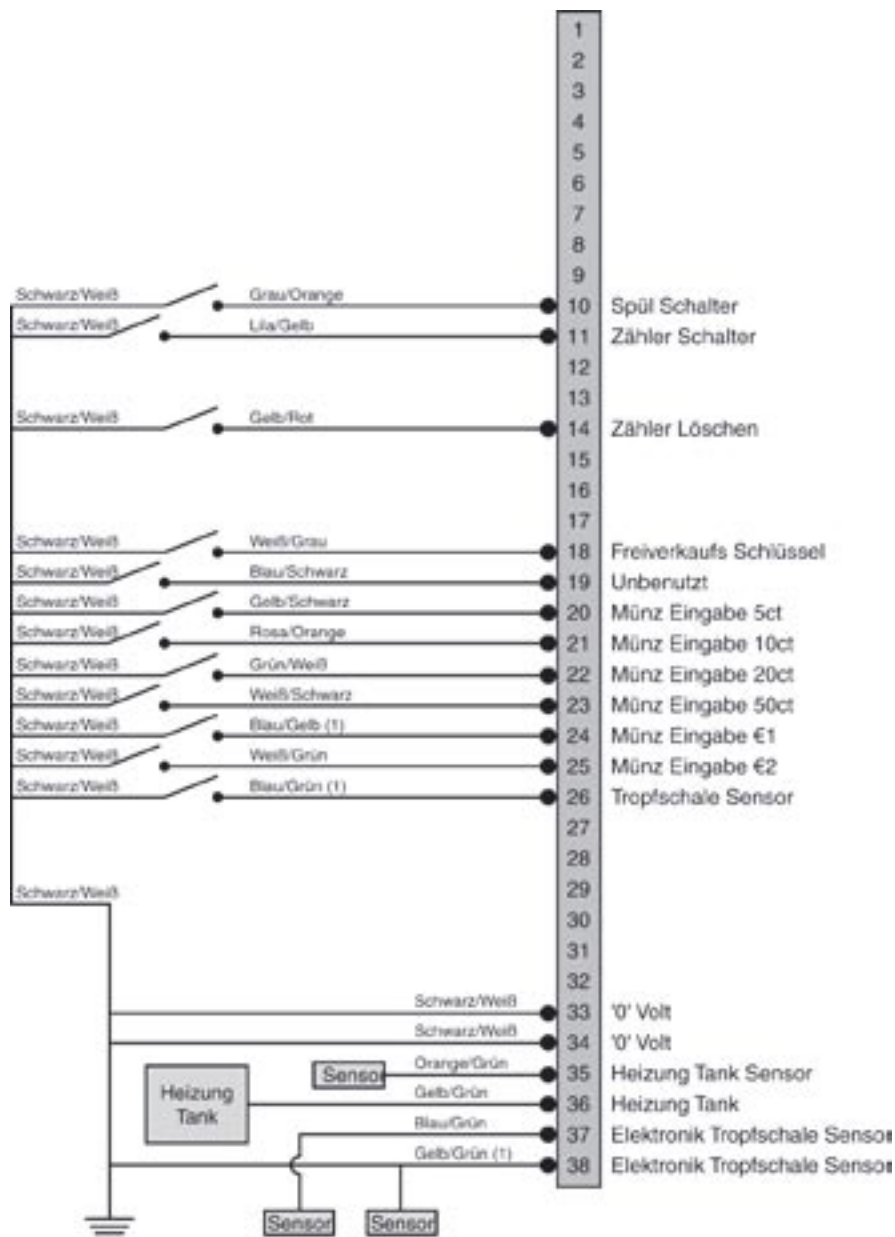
1
2
3
4
5
6
7
8
9

Schwarz/Weiß — Grau/Orange — 10 Spül Schalter
Schwarz/Weiß — Lila/Gelb — 11 Zähler Schalter
12
13
Schwarz/Weiß — Gelb/Rot — 14 Zähler Löschen
15
16
17
Schwarz/Weiß — Weiß/Grau — 18 Freiverkaufs Schlüssel
Schwarz/Weiß — Blau/Schwarz — 19 Unbenutzt
Schwarz/Weiß — Gelb/Schwarz — 20 Münz Eingabe 5ct
Schwarz/Weiß — Rosa/Orange — 21 Münz Eingabe 10ct
Schwarz/Weiß — Grün/Weiß — 22 Münz Eingabe 20ct
Schwarz/Weiß — Weiß/Schwarz — 23 Münz Eingabe 50ct
Schwarz/Weiß — Blau/Gelb (1) — 24 Münz Eingabe €1
Schwarz/Weiß — Weiß/Grün — 25 Münz Eingabe €2
Schwarz/Weiß — Blau/Grün (1) — 26 Tropfschale Sensor
27
28
Schwarz/Weiß
29
30
31
32
Schwarz/Weiß — 33 '0' Volt
Schwarz/Weiß — 34 '0' Volt
Sensor — Orange/Grün — 35 Heizung Tank Sensor
Heizung Tank — Gelb/Grün — 36 Heizung Tank
Blau/Grün — 37 Elektronik Tropfschale Sensor
Gelb/Grün (1) — 38 Elektronik Tropfschale Sensor
Sensor Sensor